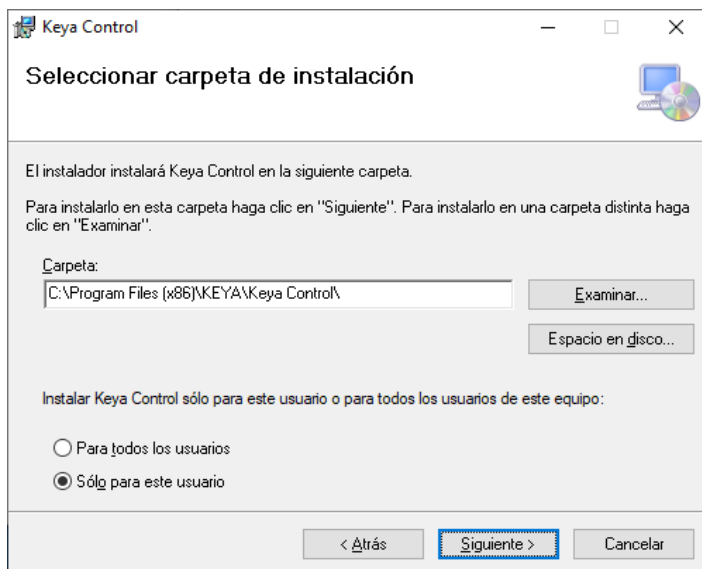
Keya Control

Seleccionar carpeta de instalación

El instalador instalará Keya Control en la siguiente carpeta.

Para instalarlo en esta carpeta haga clic en "Siguiente". Para instalarlo en una carpeta distinta haga clic en "Examinar".

Carpeta:

C:\Program Files (x86)\KEYA\Keya Control\

Examinar...

Espacio en disco...

Instalar Keya Control sólo para este usuario o para todos los usuarios de este equipo:

Para todos los usuarios

Sólo para este usuario

< Atrás

Siguiente >

Cancelar